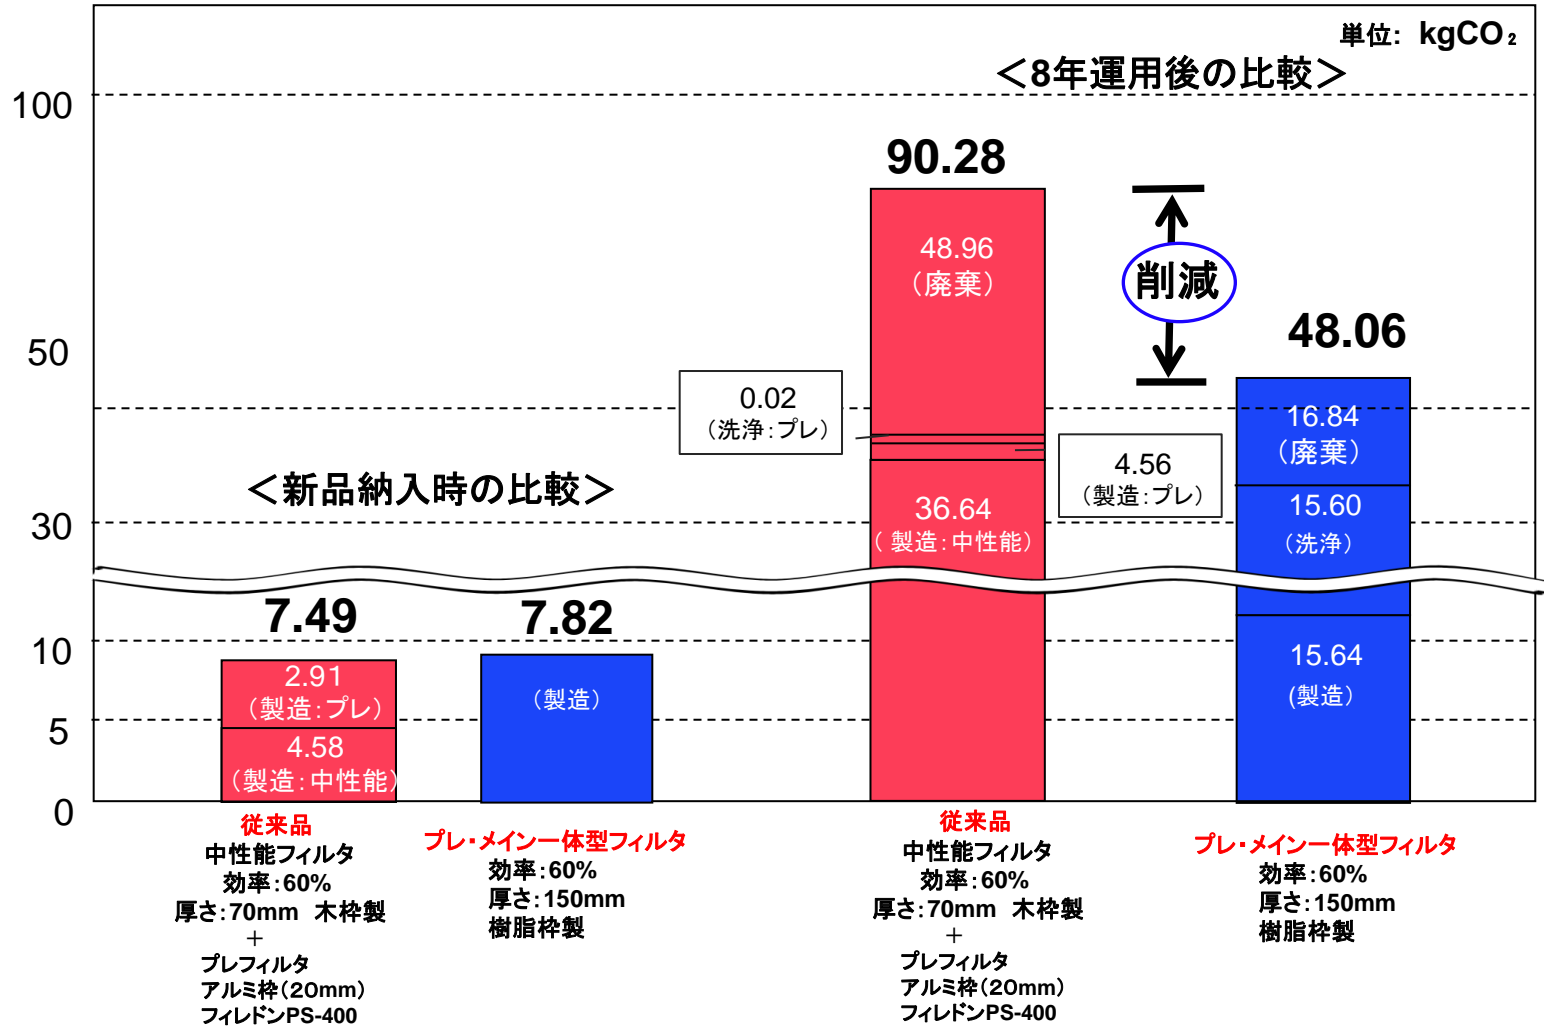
単位: kg$CO_2$

＜8年運用後の比較＞

100
50
30
10
5
0

＜新品納入時の比較＞

7.49
2.91
（製造：プレ）
4.58
（製造：中性能）

7.82
（製造）

90.28
48.96
（廃棄）
0.02
（洗浄：プレ）
4.56
（製造：プレ）
36.64
（製造：中性能）

削減

48.06
16.84
（廃棄）
15.60
（洗浄）
15.64
（製造）

従来品
中性能フィルタ
効率：60%
厚さ：70mm 木枠製
＋
プレフィルタ
アルミ枠（20mm）
フィレドンPS-400

プレ・メイン一体型フィルタ
効率：60%
厚さ：150mm
樹脂枠製

従来品
中性能フィルタ
効率：60%
厚さ：70mm 木枠製
＋
プレフィルタ
アルミ枠（20mm）
フィレドンPS-400

プレ・メイン一体型フィルタ
効率：60%
厚さ：150mm
樹脂枠製